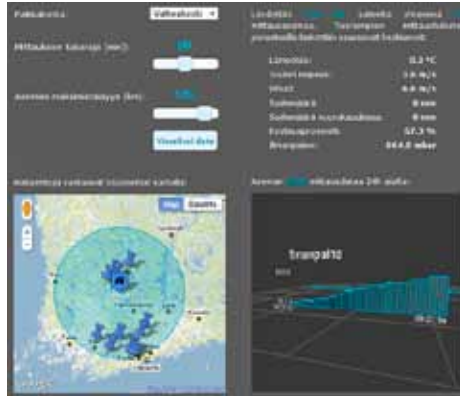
Paikkakunta: Valkeakoski

Mittauksen tarkkuus (km²): 20

Asemien maksimietäisyys (km): 170

Visualisoi data

Lämpötila: 0.2 °C
Tuulen nopeus: 1.6 m/s
Puuskat: 4.4 m/s
Sademäärä: 0 mm
Sademäärä kuukaudessa: 0 mm
Kosteusprosentti: 97.3 %
Ilmanpaine: 964.8 mbar

Map Satellite

Sraupalto